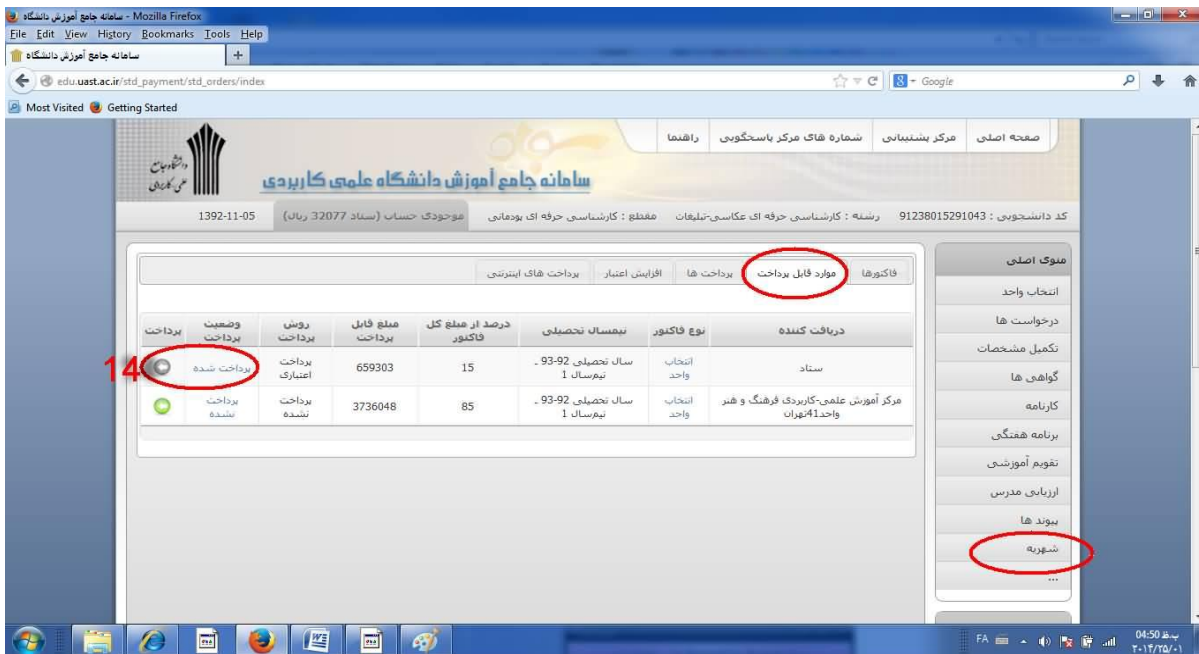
سامانه جامع آموزش دانشگاه - Mozilla Firefox
File Edit View History Bookmarks Tools Help
سامانه جامع آموزش دانشگاه
edu.uast.ac.ir/std_payment/std_orders/index
Google
Most Visited Getting Started

صفحه اصلی | مرکز پشتیبانی | شماره های مرکز پاسخگویی | راهنما

سامانه جامع آموزش دانشگاه علمی کاربردی

دانشگاه جامع علمی کاربردی

کد دانشجویی : 9123801529104​3 رشته : کارشناسی حرفه ای عکاسی-تبلیغات مقطع : کارشناسی حرفه ای پودمانی موجودی حساب (ستاد 32077 ریال) 1392-11-05

منوی اصلی
انتخاب واحد
درخواست ها
تکمیل مشخصات
گواهی ها
کارنامه
برنامه هفتگی
تقویم آموزشی
ارزیابی مدرس
پیوند ها
شهریه
...

فاکتورها | موارد قابل پرداخت | پرداخت ها | افزایش اعتبار | پرداخت های اینترنتی

| دریافت کننده | نوع فاکتور | نیمسال تحصیلی | درصد از مبلغ کل فاکتور | مبلغ قابل پرداخت | روش پرداخت | وضعیت پرداخت | پرداخت |
|---|---|---|---|---|---|---|---|
| ستاد | انتخاب واحد | سال تحصیلی 92-93 - نیمسال 1 | 15 | 659303 | پرداخت اعتباری | پرداخت شده | |
| مرکز آموزش علمی-کاربردی فرهنگ و هنر واحد41تهران | انتخاب واحد | سال تحصیلی 92-93 - نیمسال 1 | 85 | 3736048 | پرداخت نشده | پرداخت نشده | |

14

FA 04:50 ب.ظ ۲۰۱۴/۲۵/۰۱